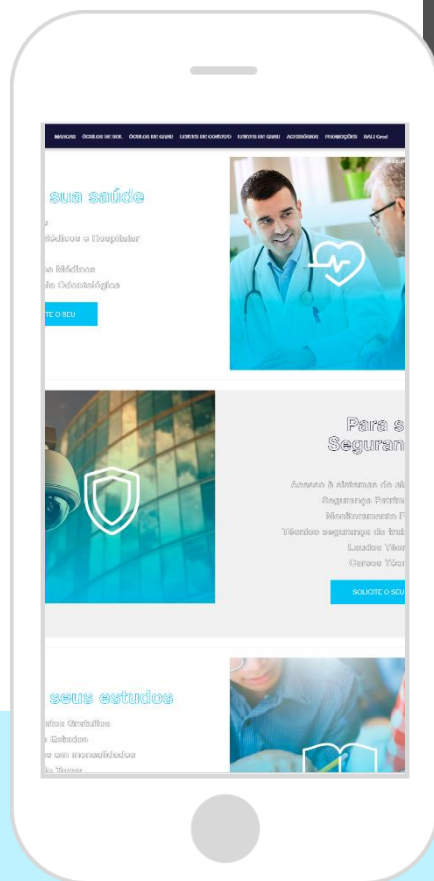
MARCAS ÓCULOS DE SOL ÓCULOS DE GRAU LENTES DE CONTATO LENTES DE GRAU ACESSÓRIOS PROMOÇÕES DALI Gmel

sua saúde

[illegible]
édicos e Hospitalar
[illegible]
o Médicos
ia Odontológica

TE O SEU

Para s
Seguran

Acesso à sistemas de al
Segurança Patrim
Monitoramento F
Técnico segurança do trab
Laudos Técn
Cursos Técn

SOLICITE O SEU

seus estudos

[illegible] Gratuitos
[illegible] Estudos
e com mensalidades
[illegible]